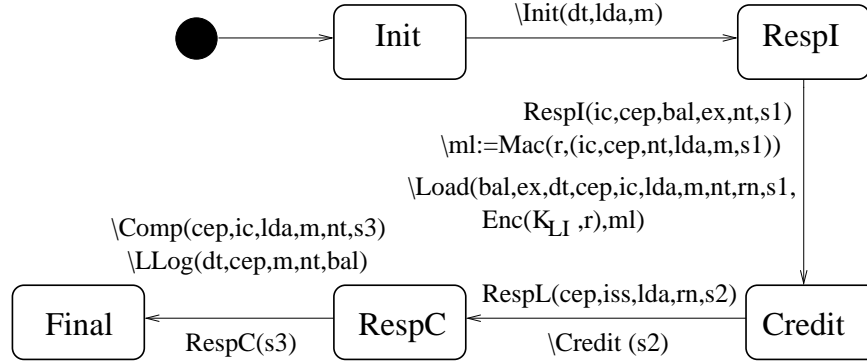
Init

\Init(dt,lda,m)

RespI

RespI(ic,cep,bal,ex,nt,s1)
\ml:=Mac(r,(ic,cep,nt,lda,m,s1))

\Load(bal,ex,dt,cep,ic,lda,m,nt,rn,s1,
Enc($K_{LI}$ ,r),ml)

\Comp(cep,ic,lda,m,nt,s3)
\LLog(dt,cep,m,nt,bal)

RespL(cep,iss,lda,rn,s2)

Final

RespC(s3)

RespC

\Credit (s2)

Credit